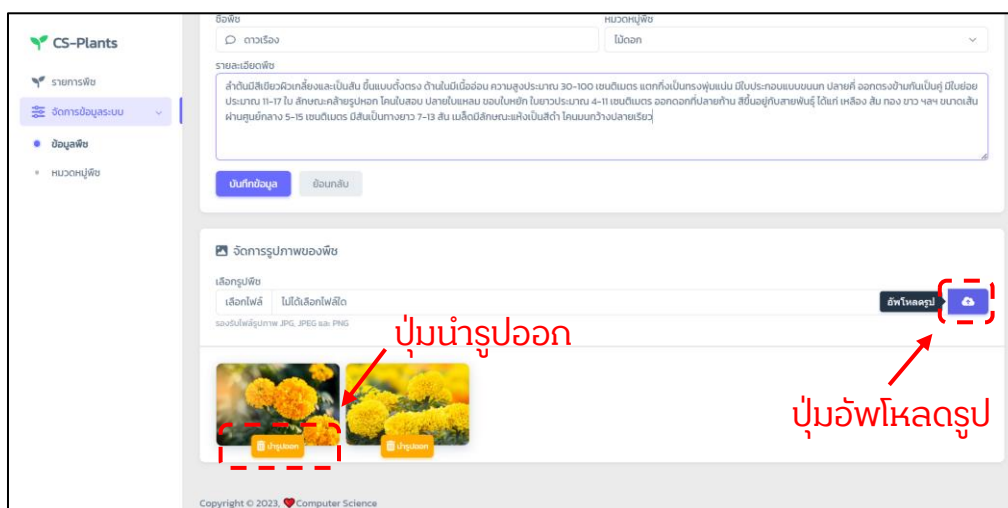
CS-Plants

รายการพืช

จัดการข้อมูลระบบ

ข้อมูลพืช

หมวดหมู่พืช

ชื่อพืช

ดาวเรือง

หมวดหมู่พืช

ไม้ดอก

รายละเอียดพืช

ลำต้นมีสีเขียวผิวเกลี้ยงและเป็นสัน ขึ้นแบบตั้งตรง ด้านในมีเนื้ออ่อน ความสูงประมาณ 30-100 เซนติเมตร แตกกิ่งเป็นทรงพุ่มแน่น มีใบประกอบแบบขนนก ปลายคี่ ออกตรงข้ามกันเป็นคู่ มีใบย่อยประมาณ 11-17 ใบ ลักษณะคล้ายรูปหอก โคนใบสอบ ปลายใบแหลม ขอบใบหยัก ใบยาวประมาณ 4-11 เซนติเมตร ออกดอกที่ปลายก้าน สีขึ้นอยู่กับสายพันธุ์ ได้แก่ เหลือง ส้ม ทอง ขาว ฯลฯ ขนาดเส้นผ่านศูนย์กลาง 5-15 เซนติเมตร มีสันเป็นทางยาว 7-13 สัน เมล็ดมีลักษณะแห้งเป็นสีดำ โคนมนกว้างปลายเรียว

บันทึกข้อมูล

ย้อนกลับ

จัดการรูปภาพของพืช

เลือกรูปพืช

เลือกไฟล์

ไม่ได้เลือกไฟล์ใด

รองรับไฟล์รูปภาพ JPG, JPEG และ PNG

อัพโหลดรูป

ปุ่มนำรูปออก

ปุ่มอัพโหลดรูป

นำรูปออก

นำรูปออก

Copyright © 2023, Computer Science